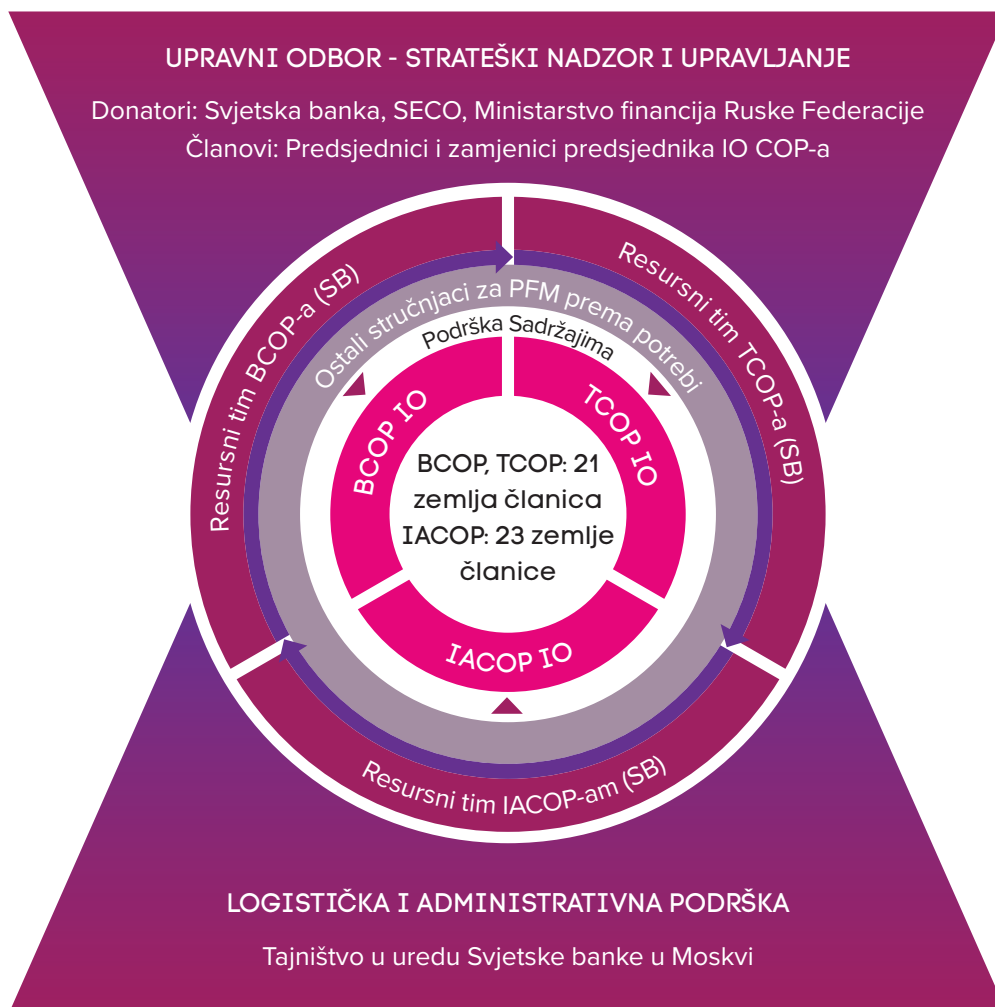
UPRAVNI ODBOR - STRATEŠKI NADZOR I UPRAVLJANJE

Donatori: Svjetska banka, SECO, Ministarstvo financija Ruske Federacije
Članovi: Predsjednici i zamjenici predsjednika IO COP-a

Resursni tim BCOP-a (SB)

Resursni tim TCOP-a (SB)

Ostali stručnjaci za PFM prema potrebi

Podrška Sadržajima

BCOP IO

TCOP IO

BCOP, TCOP: 21 zemlja članica
IACOP: 23 zemlje članice

IACOP IO

Resursni tim IACOP-am (SB)

LOGISTIČKA I ADMINISTRATIVNA PODRŠKA

Tajništvo u uredu Svjetske banke u Moskvi